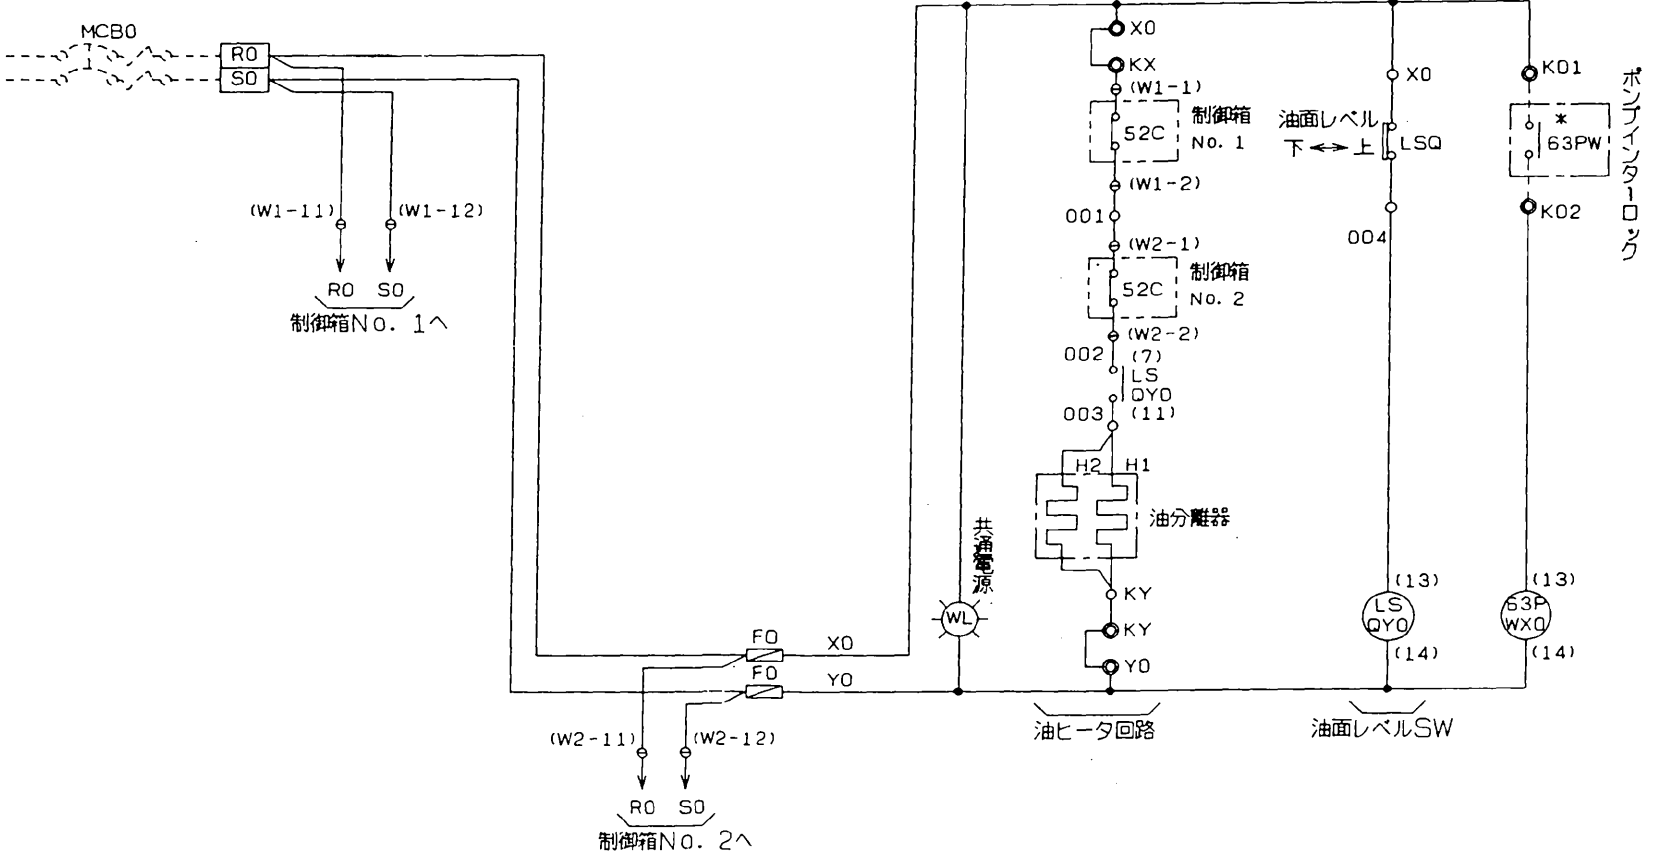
MCB0

R0
S0

(W1-11)
(W1-12)

R0 S0
制御箱No. 1へ

F0
X0
F0
Y0

(W2-11)
(W2-12)

R0 S0
制御箱No. 2へ

共通電源

WL

X0
KX
(W1-1)
52C
制御箱 No. 1
(W1-2)
001
(W2-1)
52C
制御箱 No. 2
(W2-2)
002
(7)
LS QY0
003
(11)
H2 H1
油分離器
KY
KY
Y0

油ヒータ回路

X0
油面レベル
下 ↔ 上
LSQ
004
(13)
LS QY0
(14)

油面レベルSW

K01
*
63PW
K02
(13)
63P WX0
(14)

ポンプインターロック